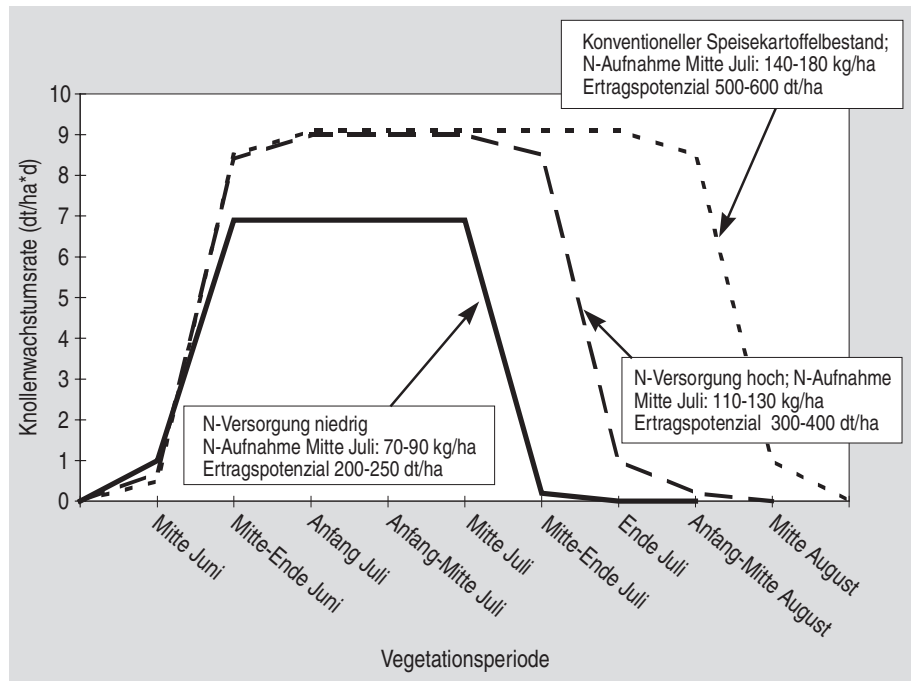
Konventioneller Speisekartoffelbestand;
N-Aufnahme Mitte Juli: 140-180 kg/ha
Ertragspotenzial 500-600 dt/ha

10
9
8
7
6
5
4
3
2
1
0

Knollenwachstumsrate (dt/ha*d)

N-Versorgung hoch; N-Aufnahme
Mitte Juli: 110-130 kg/ha
Ertragspotenzial 300-400 dt/ha

N-Versorgung niedrig
N-Aufnahme Mitte Juli: 70-90 kg/ha
Ertragspotenzial 200-250 dt/ha

Mitte Juni
Mitte-Ende Juni
Anfang Juli
Anfang-Mitte Juli
Mitte Juli
Mitte-Ende Juli
Ende Juli
Anfang-Mitte August
Mitte August

Vegetationsperiode